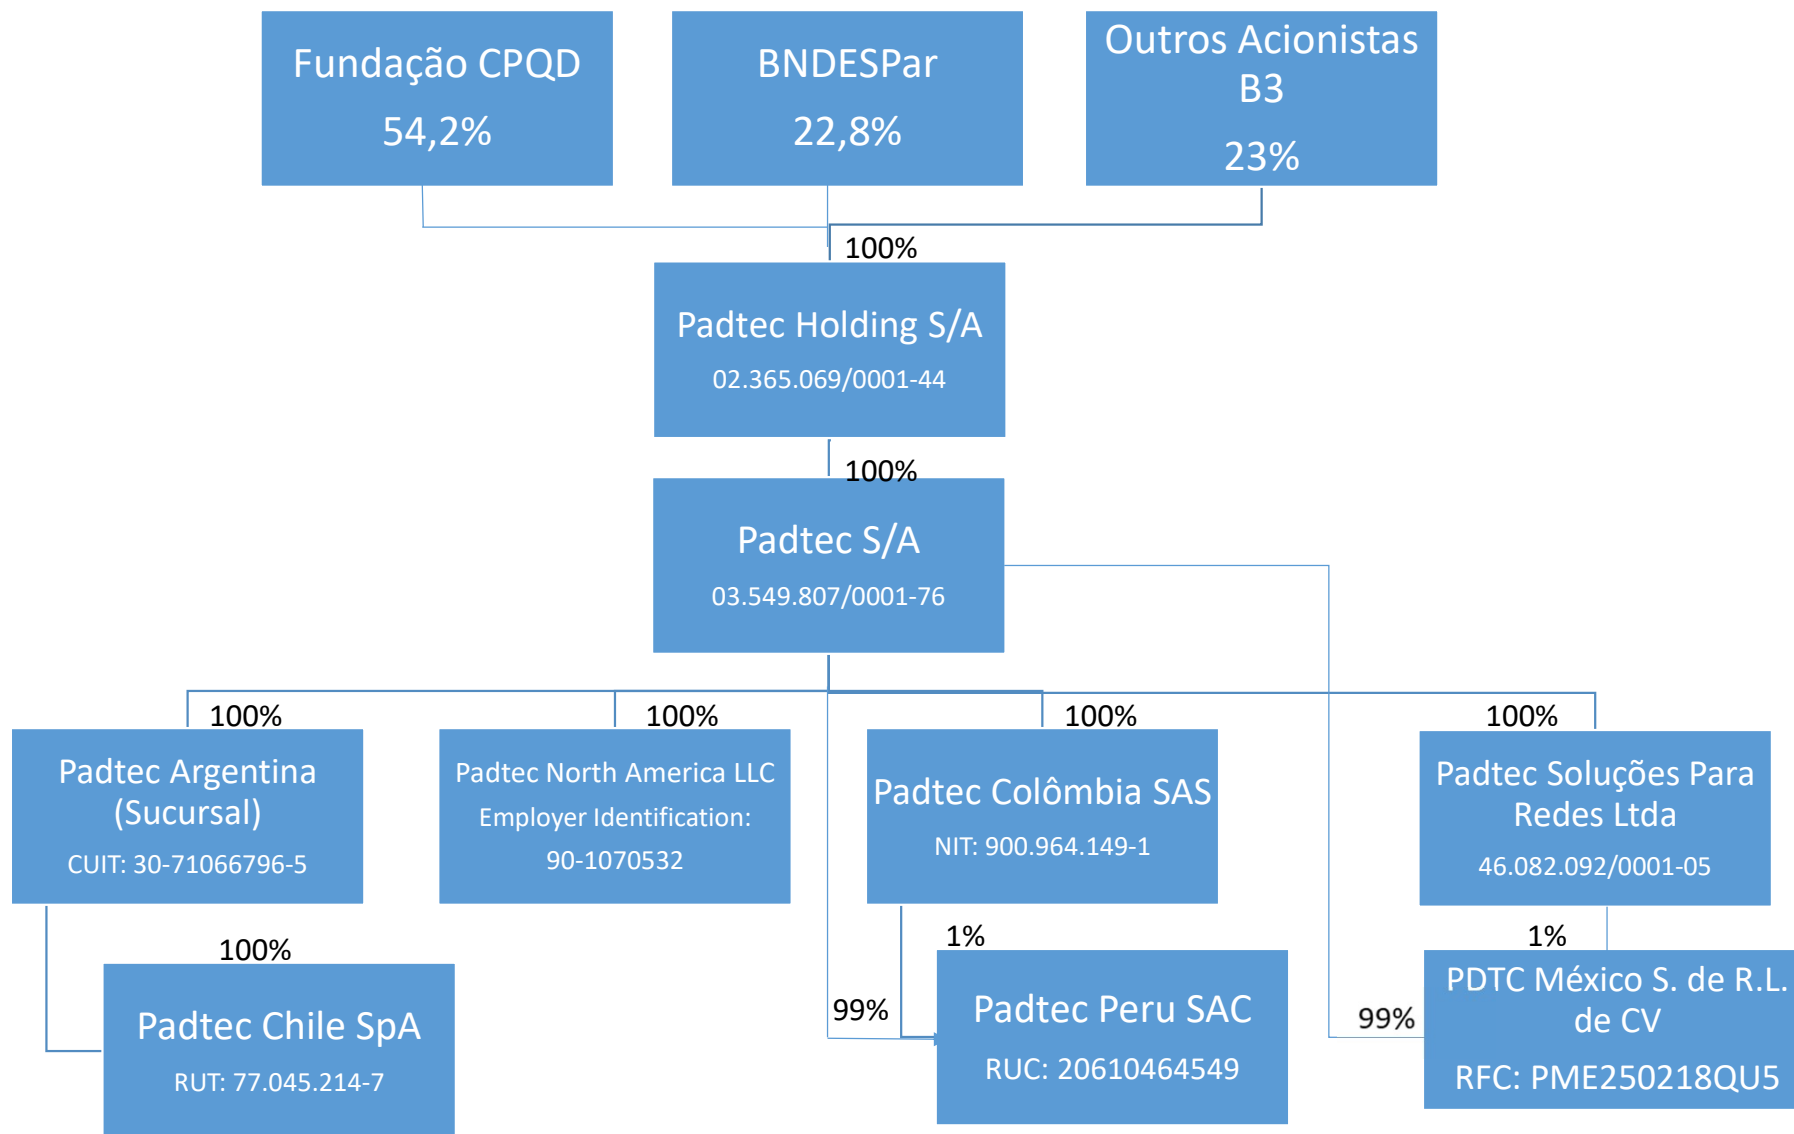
Fundação CPQD
54,2%

BNDESPar
22,8%

Outros Acionistas B3
23%

100%

Padtec Holding S/A
02.365.069/0001-44

100%

Padtec S/A
03.549.807/0001-76

100%
Padtec Argentina (Sucursal)
CUIT: 30-71066796-5

100%
Padtec North America LLC
Employer Identification: 90-1070532

100%
Padtec Colômbia SAS
NIT: 900.964.149-1

100%
Padtec Soluções Para Redes Ltda
46.082.092/0001-05

100%
Padtec Chile SpA
RUT: 77.045.214-7

1%
99%
Padtec Peru SAC
RUC: 20610464549

1%
99%
PDTC México S. de R.L. de CV
RFC: PME250218QU5